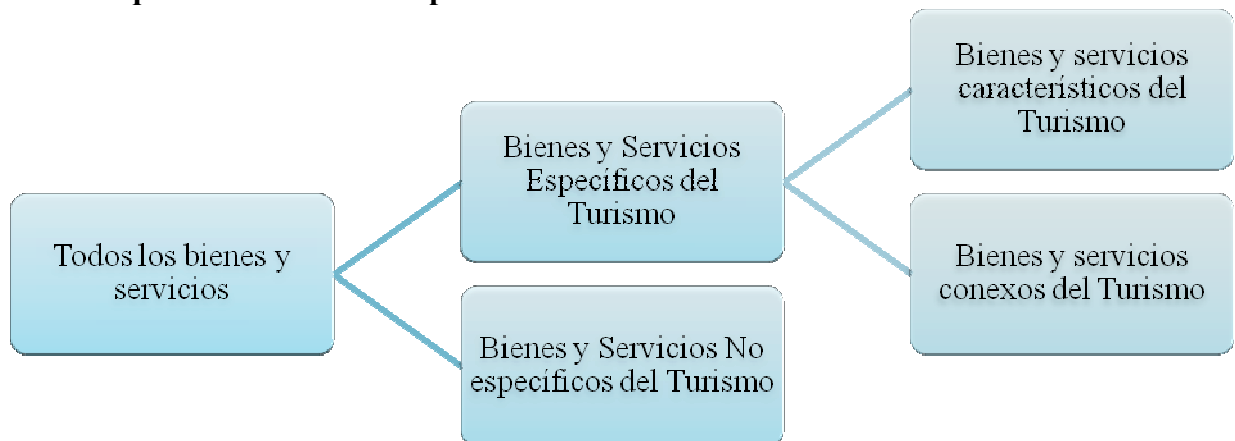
Todos los bienes y servicios

Bienes y Servicios Específicos del Turismo

Bienes y Servicios No específicos del Turismo

Bienes y servicios característicos del Turismo

Bienes y servicios conexos del Turismo